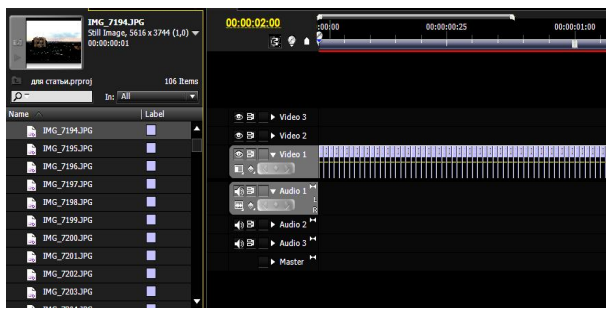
IMG_7194.JPG
Still Image, 5616 x 3744 (1,0)
00:00:00:01

для статьи.prproj
106 Items

In: All

Name
Label

IMG_7194.JPG
IMG_7195.JPG
IMG_7196.JPG
IMG_7197.JPG
IMG_7198.JPG
IMG_7199.JPG
IMG_7200.JPG
IMG_7201.JPG
IMG_7202.JPG
IMG_7203.JPG

00:00:02:00
:00:00
00:00:00:25
00:00:01:00

Video 3
Video 2
Video 1
Audio 1
L
R
Audio 2
Audio 3
Master